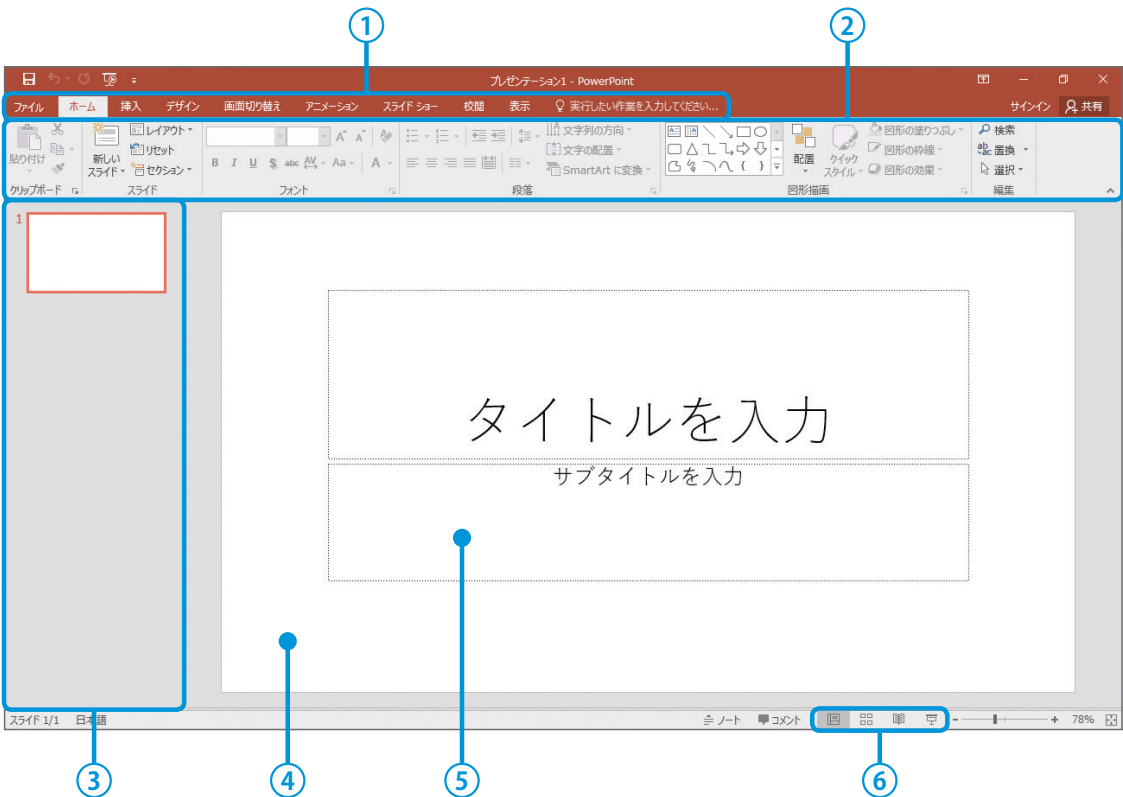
①
②

プレゼンテーション1 - PowerPoint

ファイル ホーム 挿入 デザイン 画面切り替え アニメーション スライド ショー 校閲 表示 実行したい作業を入力してください...

サインイン 共有

貼り付け
クリップボード

新しいスライド
レイアウト
リセット
セクション
スライド

B I U S abc AV Aa A
フォント

文字列の方向
文字の配置
SmartArt に変換
段落

配置
クイックスタイル
図形の塗りつぶし
図形の枠線
図形の効果
図形描画

検索
置換
選択
編集

1

タイトルを入力

サブタイトルを入力

スライド 1/1 日本語

ノート コメント

78%

③ ④ ⑤ ⑥